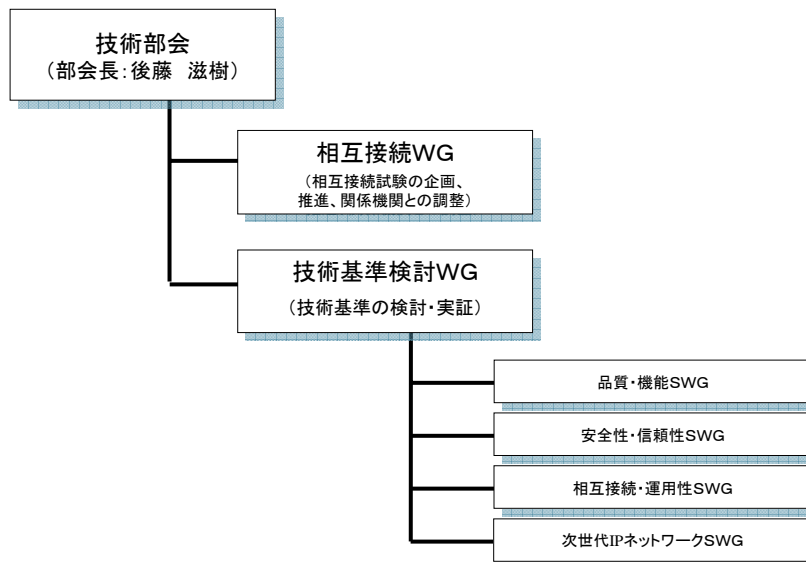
技術部会
（部会長：後藤　滋樹）

相互接続WG
（相互接続試験の企画、推進、関係機関との調整）

技術基準検討WG
（技術基準の検討・実証）

品質・機能SWG

安全性・信頼性SWG

相互接続・運用性SWG

次世代IPネットワークSWG